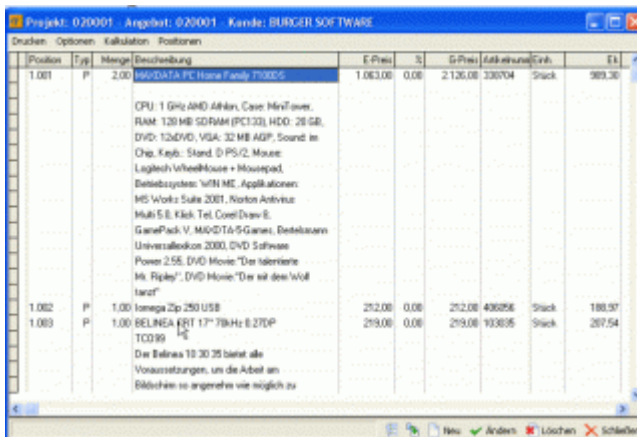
Projekt: 020001 - Angebot: 020001 - Kunde: BURGER SOFTWARE

Drucken Optionen Kalkulation Positionen

| Position | Typ | Menge | Beschreibung | E-Preis | % | G-Preis | Artikelnum | Einh. | Ek |
|---|---|---|---|---|---|---|---|---|---|
| 1.001 | P | 2,00 | MAXDATA PC Home Family 7100DS CPU: 1 GHz AMD Athlon, Case: MiniTower, RAM: 128 MB SDRAM (PC133), HDD: 20 GB, DVD: 12xDVD, VGA: 32 MB AGP, Sound: im Chip, Keyb.: Stand. D PS/2, Mouse: Logitech WheelMouse + Mousepad, Betriebssystem: WIN ME, Applikationen: MS Works Suite 2001, Norton Antivirus Multi 5.0, Klick Tel, Corel Draw 8, GamePack V, MAXDATA-5-Games, Bertelsmann Universallexikon 2000, DVD Software Power 2.55, DVD Movie "Der talentierte Mr. Ripley", DVD Movie "Der mit dem Wolf tanzt" | 1.063,00 | 0,00 | 2.126,00 | 330704 | Stück | 989,30 |
| 1.002 | P | 1,00 | Iomega Zip 250 USB | 212,00 | 0,00 | 212,00 | 406056 | Stück | 188,97 |
| 1.003 | P | 1,00 | BELINEA ERT 17" 70kHz 0.27DP TCO99 Der Belinea 10 30 35 bietet alle Voraussetzungen, um die Arbeit am Bildschirm so angenehm wie möglich zu | 219,00 | 0,00 | 219,00 | 103035 | Stück | 207,54 |

Neu Ändern Löschen Schließen